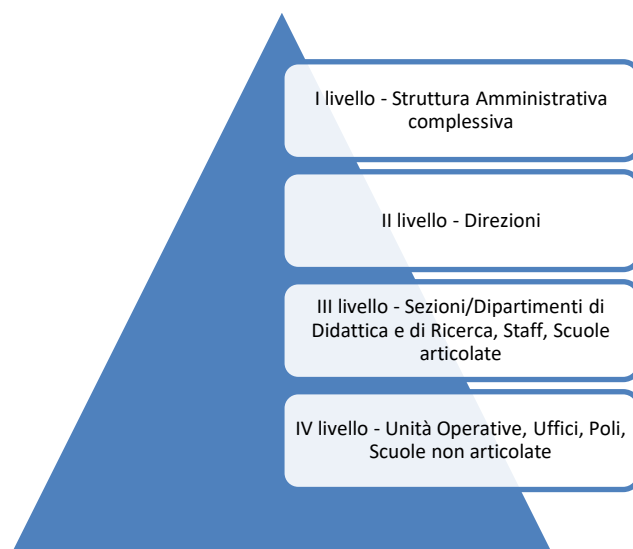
I livello - Struttura Amministrativa complessiva

II livello - Direzioni

III livello - Sezioni/Dipartimenti di Didattica e di Ricerca, Staff, Scuole articolate

IV livello - Unità Operative, Uffici, Poli, Scuole non articolate